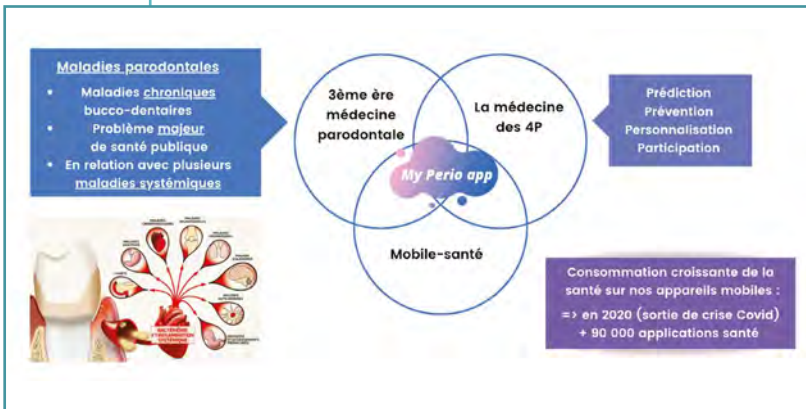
Maladies parodontales

• Maladies chroniques bucco-dentaires
• Problème majeur de santé publique
• En relation avec plusieurs maladies systémiques

3ème ère médecine parodontale

La médecine des 4P

My Perio app

Mobile-santé

Prédiction
Prévention
Personnalisation
Participation

Consommation croissante de la santé sur nos appareils mobiles :
=> en 2020 (sortie de crise Covid) + 90 000 applications santé

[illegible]